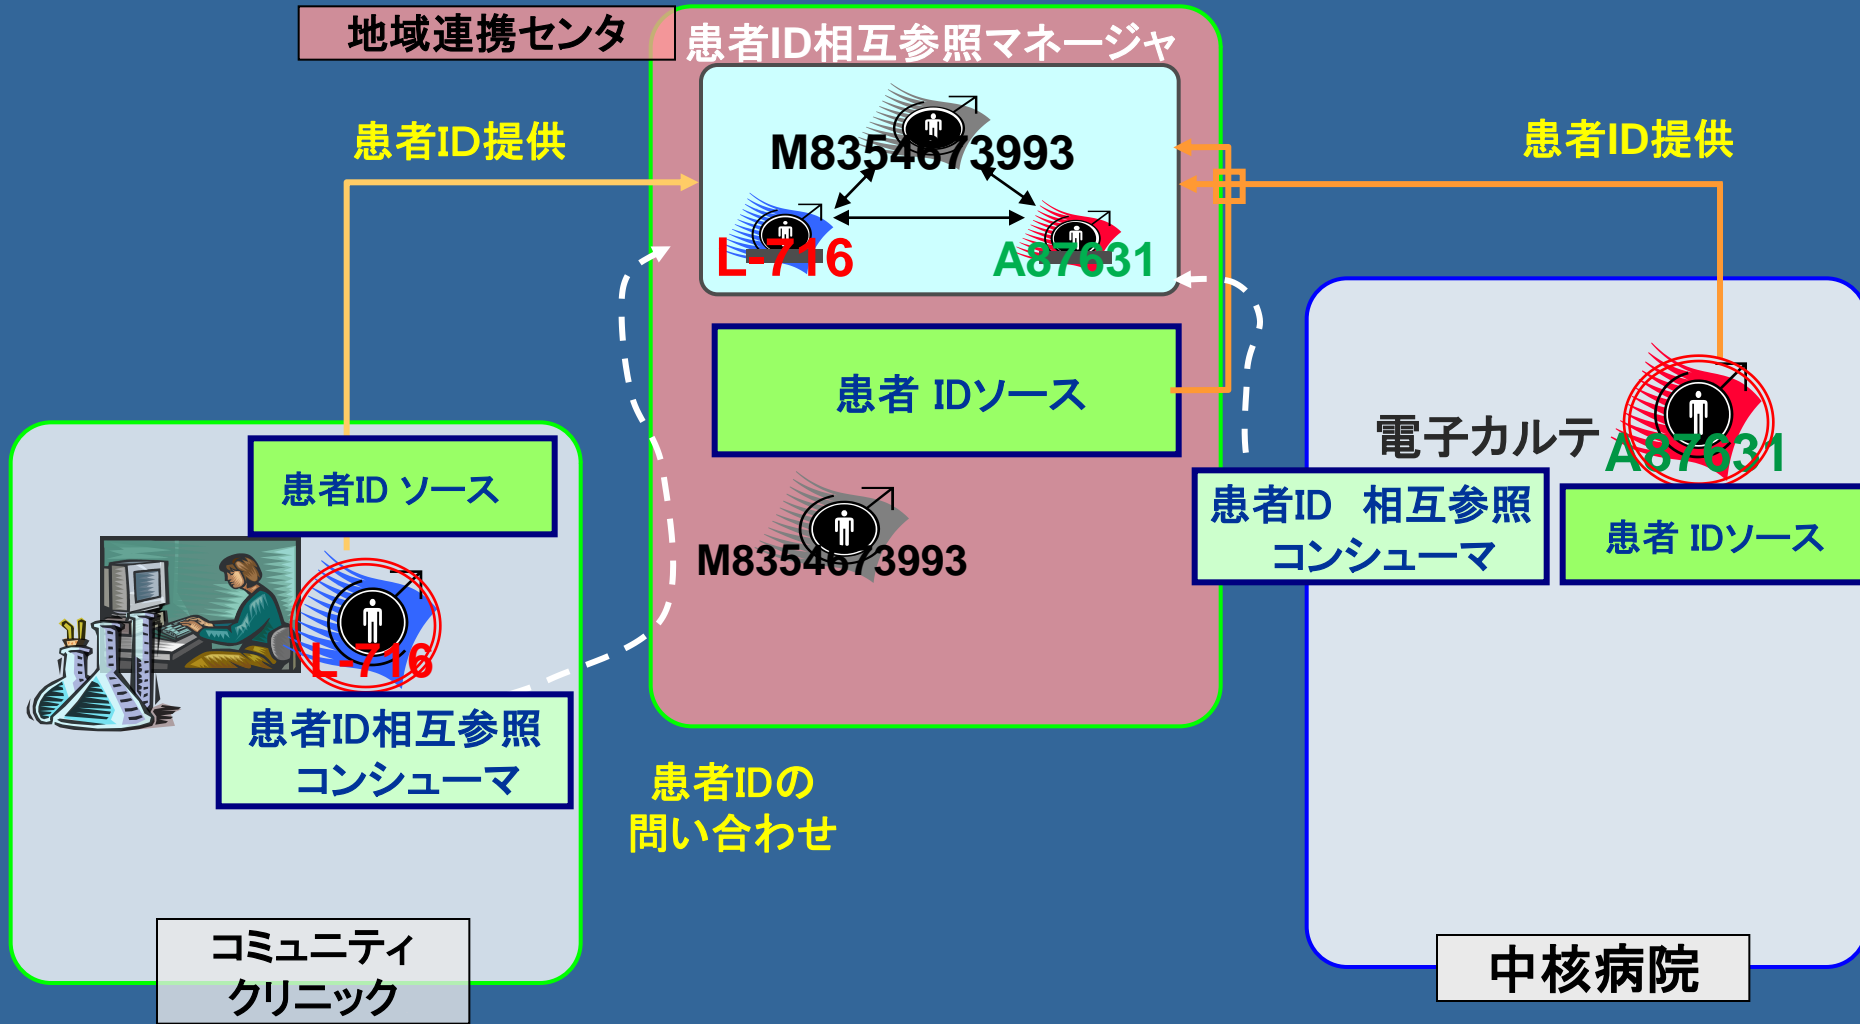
地域連携センタ

患者ID相互参照マネージャ

患者ID提供

M8354673993

L-716

A87631

患者ID提供

患者 IDソース

患者ID ソース

L-716

患者ID相互参照コンシューマ

M8354673993

電子カルテ

A87631

患者ID 相互参照コンシューマ

患者 IDソース

患者IDの問い合わせ

コミュニティクリニック

中核病院